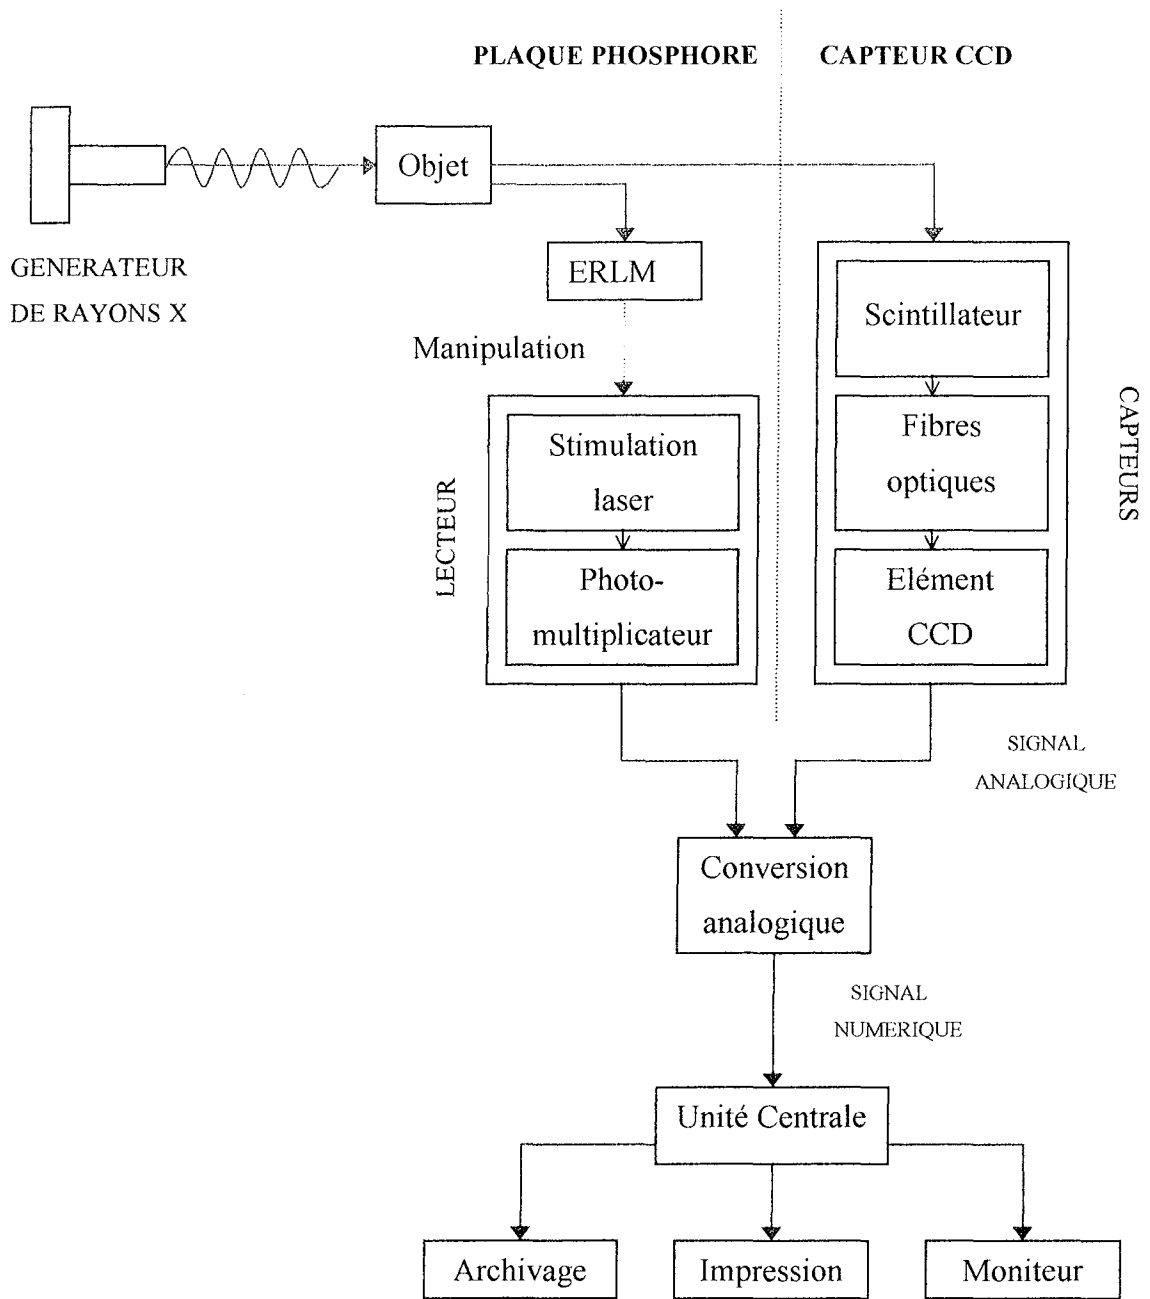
PLAQUE PHOSPHORE

CAPTEUR CCD

Objet

GENERATEUR DE RAYONS X

ERLM

Manipulation

LECTEUR

Stimulation laser

Photo-multiplicateur

Scintillateur

Fibres optiques

Elément CCD

CAPTEURS

SIGNAL ANALOGIQUE

Conversion analogique

SIGNAL NUMERIQUE

Unité Centrale

Archivage

Impression

Moniteur